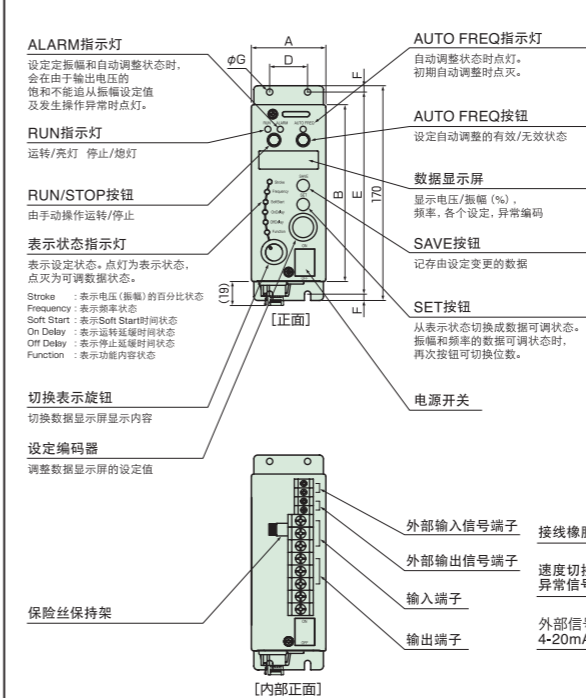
ALARM指示灯

设定定振幅和自动调整状态时，会在由于输出电压的饱和不能追从振幅设定值及发生操作异常时点灯。

RUN指示灯

运转/亮灯 停止/熄灯

RUN/STOP按钮

由手动操作运转/停止

表示状态指示灯

表示设定状态。点灯为表示状态，点灭为可调数据状态。

Stroke ：表示电压（振幅）的百分比状态
Frequency：表示频率状态
Soft Start：表示Soft Start时间状态
On Delay：表示运转延缓时间状态
Off Delay：表示停止延缓时间状态
Function：表示功能内容状态

切换表示旋钮

切换数据显示屏显示内容

设定编码器

调整数据显示屏的设定值

保险丝保持架

ϕG

A

D

F

B

E

170

(19)

F

[正面]

[内部正面]

AUTO FREQ指示灯

自动调整状态时点灯。初期自动调整时点灭。

AUTO FREQ按钮

设定自动调整的有效/无效状态

数据显示屏

显示电压/振幅（%），频率，各个设定，异常编码

SAVE按钮

记存由设定变更的数据

SET按钮

从表示状态切换成数据可调状态。振幅和频率的数据可调状态时，再次按钮可切换位数。

电源开关

外部输入信号端子

外部输出信号端子

输入端子

输出端子

接线橡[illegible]

速度切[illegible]
异常信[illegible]

外部信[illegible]
4-20mA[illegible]